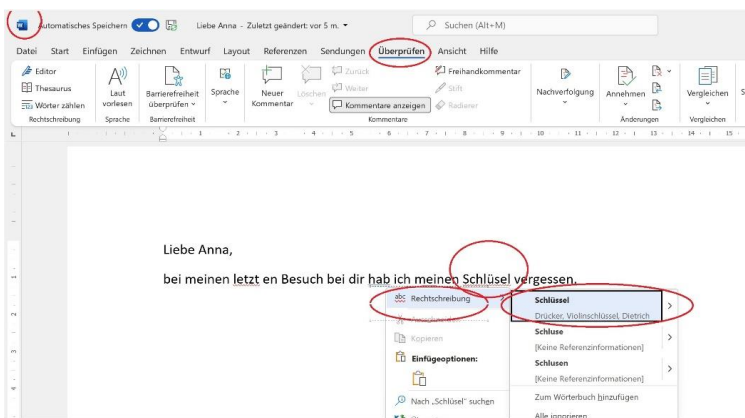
Automatisches Speichern  Liebe Anna - Zuletzt geändert: vor 5 m.  Suchen (Alt+M)

Datei  Start  Einfügen  Zeichnen  Entwurf  Layout  Referenzen  Sendungen  Überprüfen  Ansicht  Hilfe

Editor  Thesaurus  Wörter zählen  Rechtschreibung
Laut vorlesen  Sprache
Barrierefreiheit überprüfen  Barrierefreiheit
Sprache
Neuer Kommentar  Löschen  Zurück  Weiter  Kommentare anzeigen  Kommentare
Freihandkommentar  Stift  Radierer
Nachverfolgung
Annehmen  Änderungen
Vergleichen  Vergleichen

Liebe Anna,

bei meinen letzt en Besuch bei dir hab ich meinen Schlüsel vergessen.

Rechtschreibung
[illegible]
Kopieren
Einfügeoptionen:
Nach „Schlüsel" suchen

Schlüssel
Drücker, Violinschlüssel, Dietrich
Schluse
[Keine Referenzinformationen]
Schlusen
[Keine Referenzinformationen]
Zum Wörterbuch hinzufügen
Alle ignorieren